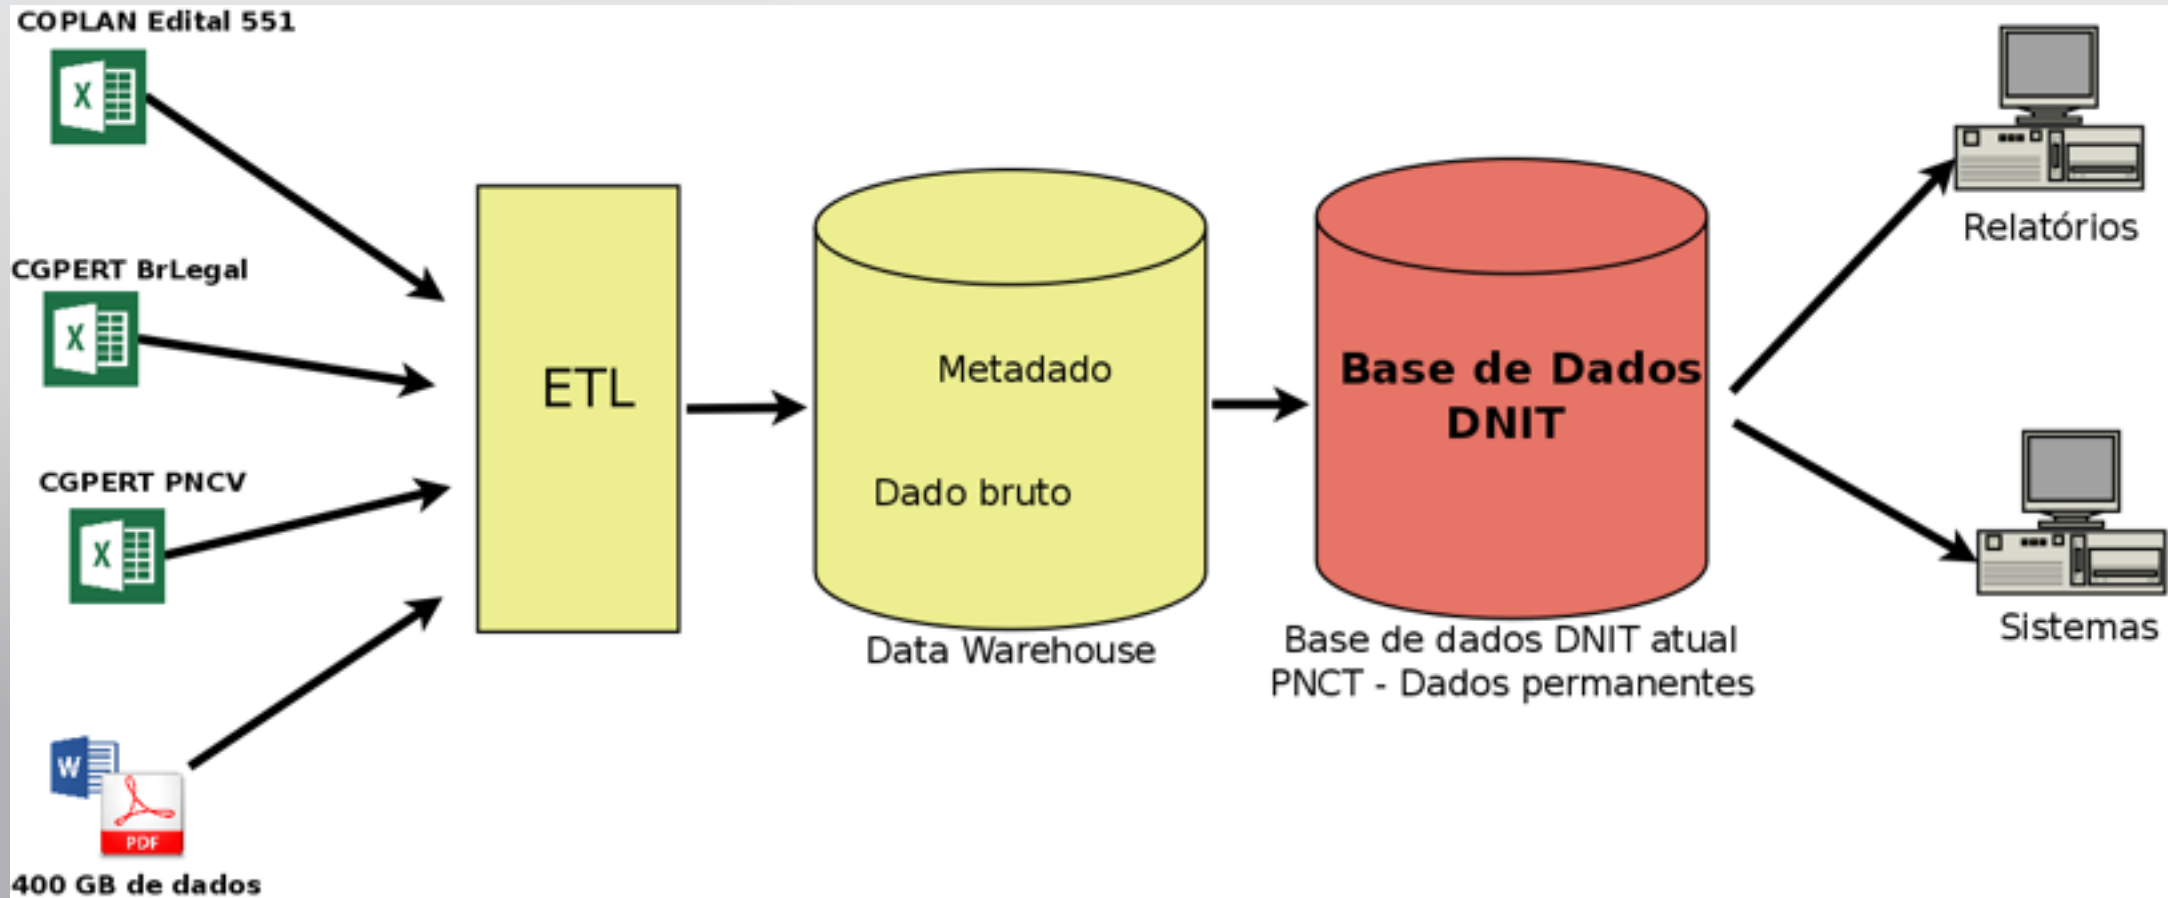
COPLAN Edital 551

CGPERT BrLegal

CGPERT PNCV

400 GB de dados

PDF

ETL

Metadado

Dado bruto

Data Warehouse

Base de Dados DNIT

Base de dados DNIT atual
PNCT - Dados permanentes

Relatórios

Sistemas